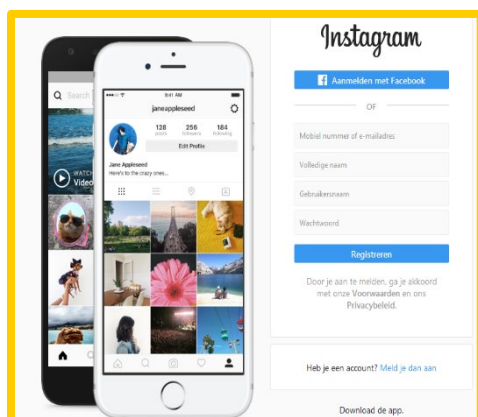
Search
WATCH
Video
9:41 AM
janeappleseed
128 posts
256 followers
184 following
Edit Profile
Jane Appleseed
Here's to the crazy ones...

Instagram

Aanmelden met Facebook

OF

Mobiel nummer of e-mailadres

Volledige naam

Gebruikersnaam

Wachtwoord

Registreren

Door je aan te melden, ga je akkoord met onze Voorwaarden en ons Privacybeleid.

Heb je een account? Meld je dan aan

Download de app.